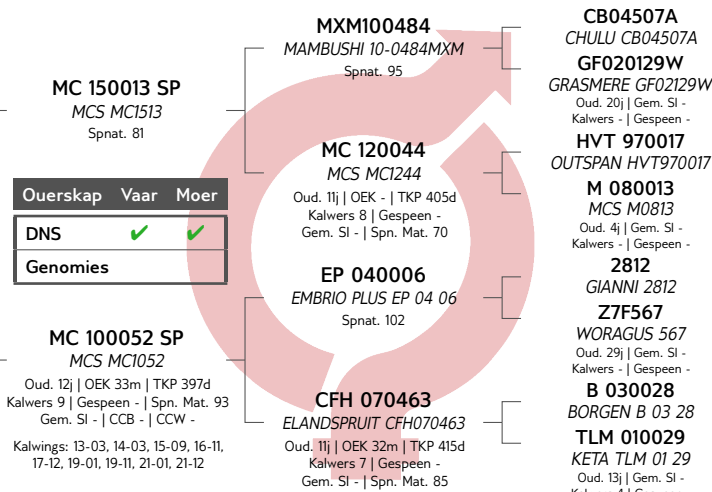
MC 150013 SP
MCS MC1513
Spnat. 81

| Ouerskap | Vaar | Moer |
|---|---|---|
| DNS | ✔ | ✔ |
| Genomies | | |

MC 100052 SP
MCS MC1052
Oud. 12j | OEK 33m | TKP 397d
Kalwers 9 | Gespeen - | Spn. Mat. 93
Gem. SI - | CCB - | CCW -

Kalwings: 13-03, 14-03, 15-09, 16-11, 17-12, 19-01, 19-11, 21-01, 21-12

MXM100484
MAMBUSHI 10-0484MXM
Spnat. 95

MC 120044
MCS MC1244
Oud. 11j | OEK - | TKP 405d
Kalwers 8 | Gespeen -
Gem. SI - | Spn. Mat. 70

EP 040006
EMBRIO PLUS EP 04 06
Spnat. 102

CFH 070463
ELANDSPRUIT CFH070463
Oud. 11j | OEK 32m | TKP 415d
Kalwers 7 | Gespeen -
Gem. SI - | Spn. Mat. 85

CB04507A
CHULU CB04507A

GF020129W
GRASMERE GF02129W
Oud. 20j | Gem. SI -
Kalwers - | Gespeen -

HVT 970017
OUTSPAN HVT970017

M 080013
MCS M0813
Oud. 4j | Gem. SI -
Kalwers - | Gespeen -

2812
GIANNI 2812

Z7F567
WORAGUS 567
Oud. 29j | Gem. SI -
Kalwers - | Gespeen -

B 030028
BORGEN B 03 28

TLM 010029
KETA TLM 01 29
Oud. 13j | Gem. SI -
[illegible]